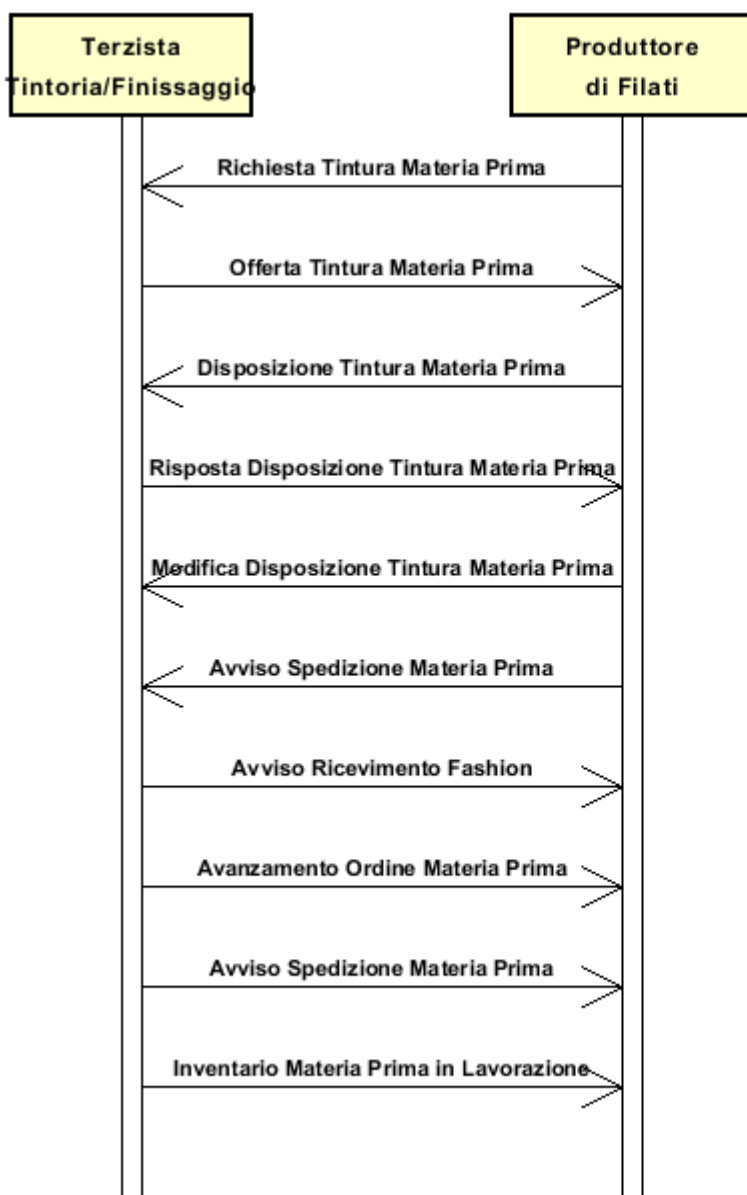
Terzista
Tintoria/Finissaggio

Produttore
di Filati

Richiesta Tintura Materia Prima

Offerta Tintura Materia Prima

Disposizione Tintura Materia Prima

Risposta Disposizione Tintura Materia Prima

Modifica Disposizione Tintura Materia Prima

Avviso Spedizione Materia Prima

Avviso Ricevimento Fashion

Avanzamento Ordine Materia Prima

Avviso Spedizione Materia Prima

Inventario Materia Prima in Lavorazione